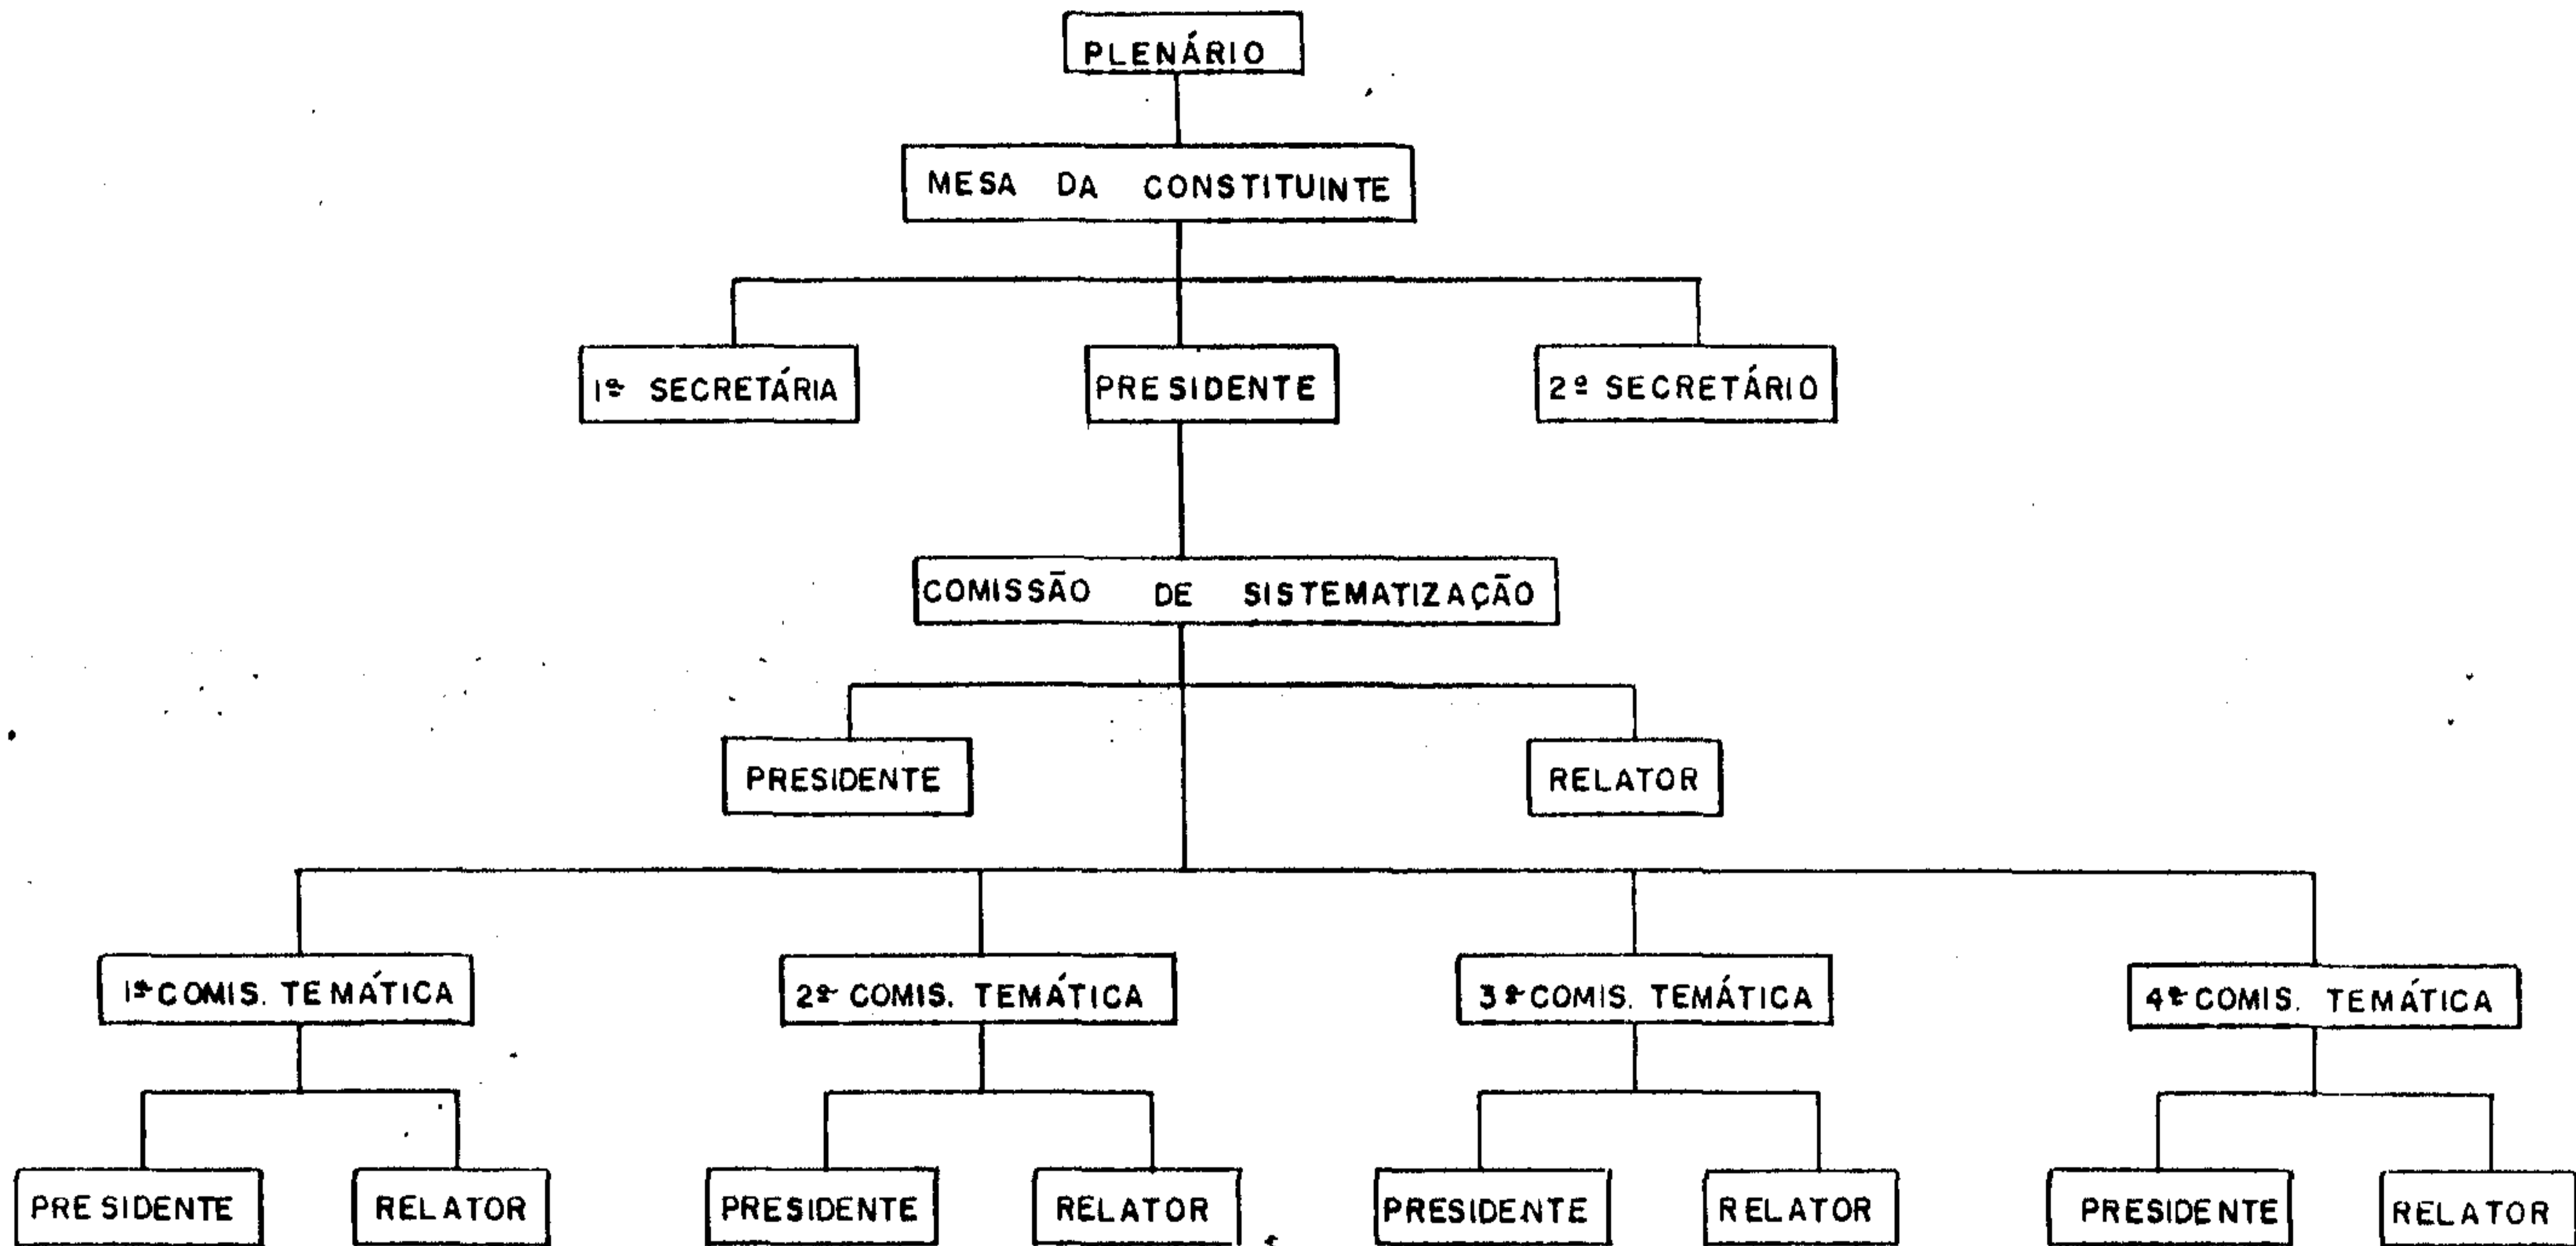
PLENÁRIO

MESA DA CONSTITUINTE

1ª SECRETÁRIA

PRESIDENTE

2º SECRETÁRIO

COMISSÃO DE SISTEMATIZAÇÃO

PRESIDENTE

RELATOR

1ª COMIS. TEMÁTICA

2ª COMIS. TEMÁTICA

3ª COMIS. TEMÁTICA

4ª COMIS. TEMÁTICA

PRESIDENTE

RELATOR

PRESIDENTE

RELATOR

PRESIDENTE

RELATOR

PRESIDENTE

RELATOR